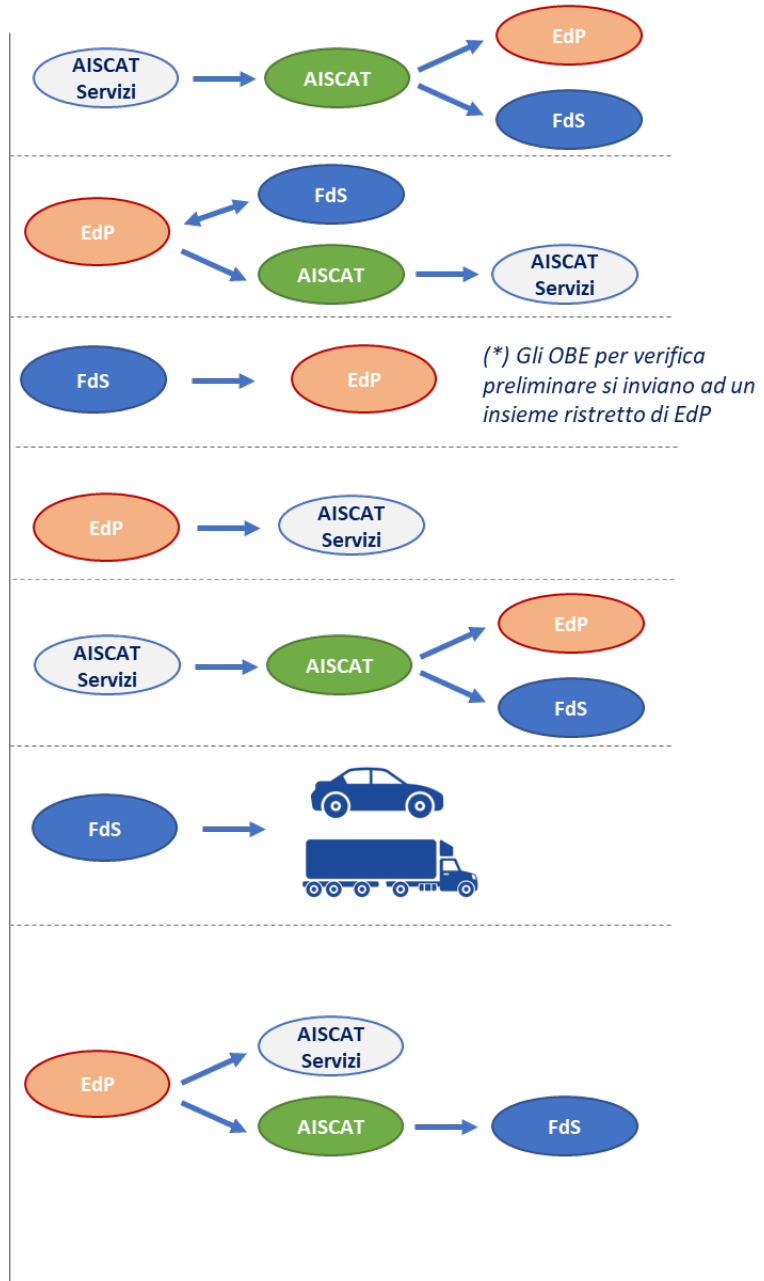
AISCAT Servizi

AISCAT

EdP

FdS

FdS

EdP

AISCAT

AISCAT Servizi

FdS

EdP

(*) Gli OBE per verifica preliminare si inviano ad un insieme ristretto di EdP

EdP

AISCAT Servizi

AISCAT Servizi

AISCAT

EdP

FdS

FdS

AISCAT Servizi

EdP

AISCAT

FdS